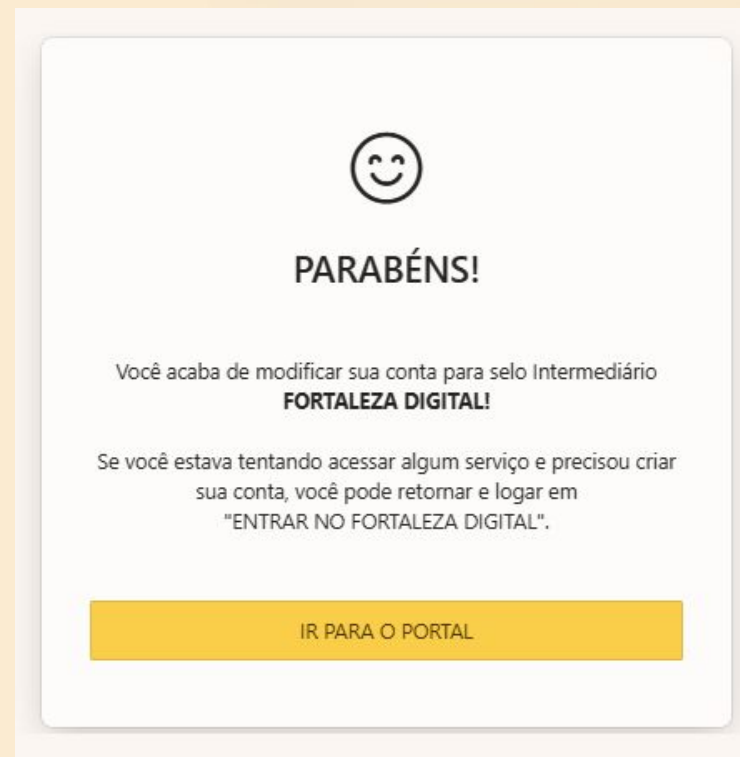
PARABÉNS!

Você acaba de modificar sua conta para selo Intermediário **FORTALEZA DIGITAL!**

Se você estava tentando acessar algum serviço e precisou criar sua conta, você pode retornar e logar em "ENTRAR NO FORTALEZA DIGITAL".

IR PARA O PORTAL